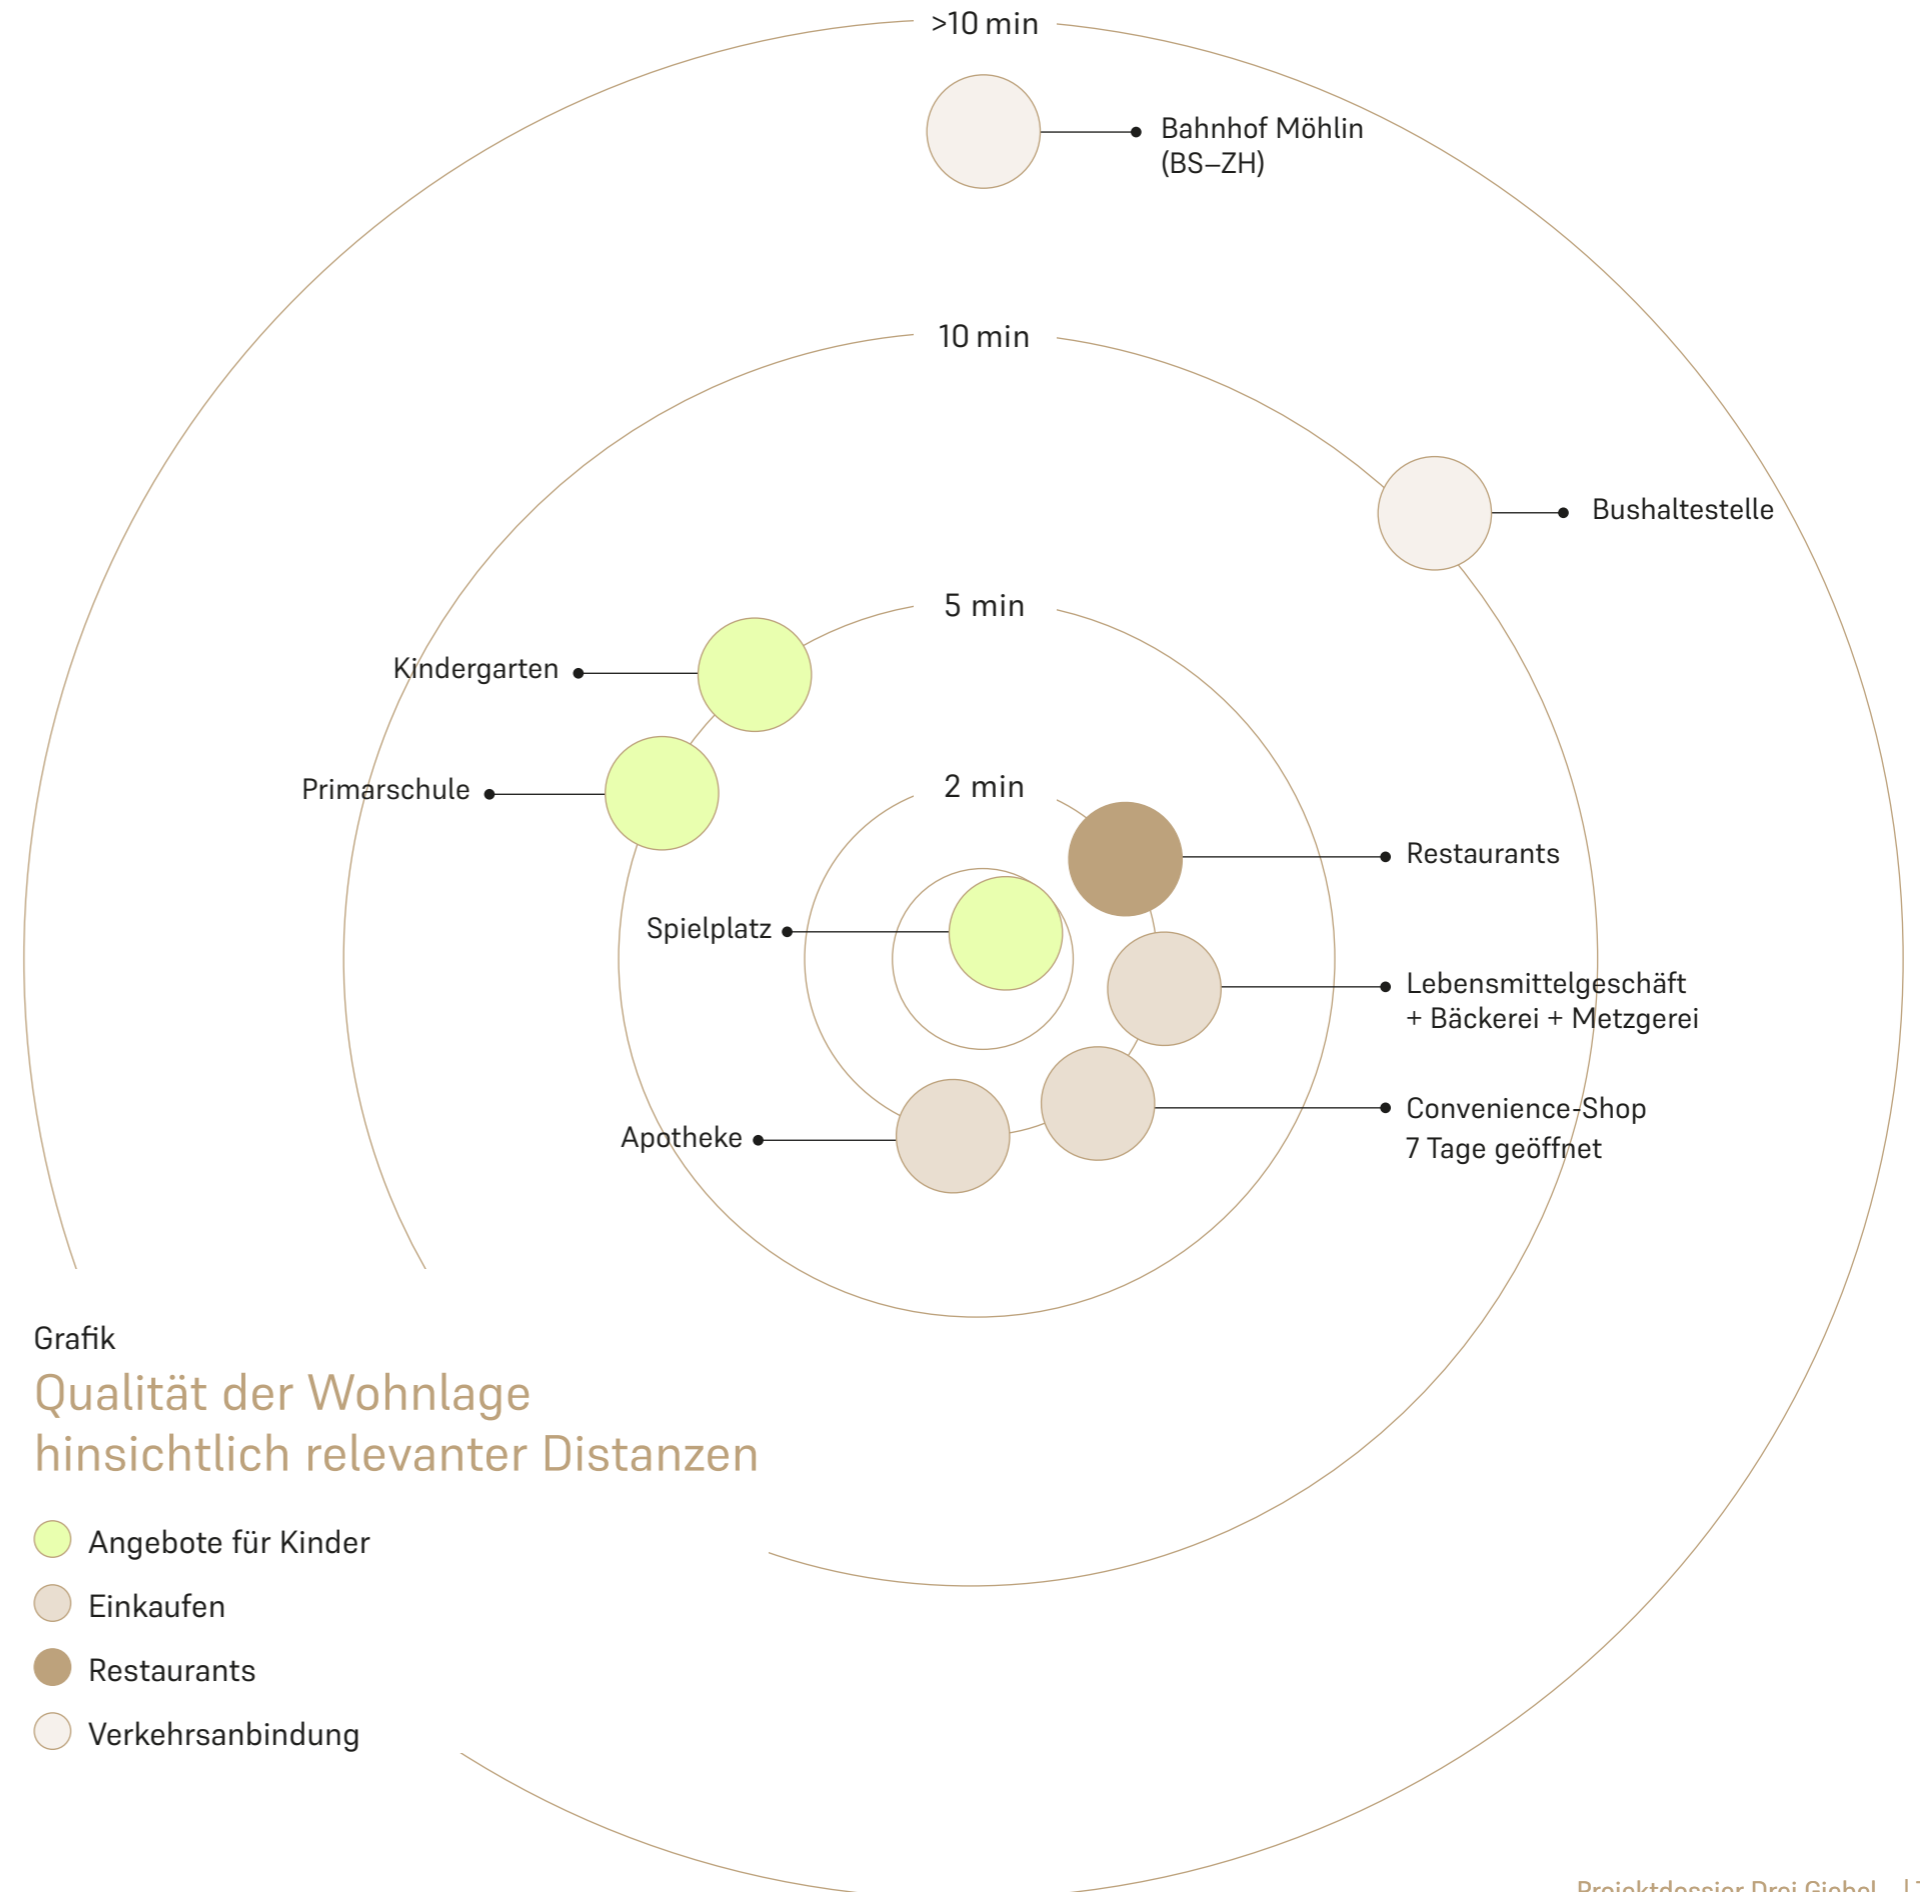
>10 min

Bahnhof Möhlin (BS–ZH)

10 min

Bushaltestelle

5 min

Kindergarten

Primarschule

2 min

Restaurants

Spielplatz

Lebensmittelgeschäft + Bäckerei + Metzgerei

Convenience-Shop 7 Tage geöffnet

Apotheke

Grafik

Qualität der Wohnlage hinsichtlich relevanter Distanzen

Angebote für Kinder

Einkaufen

Restaurants

Verkehrsanbindung

Projektdossier Drei Giebel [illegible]